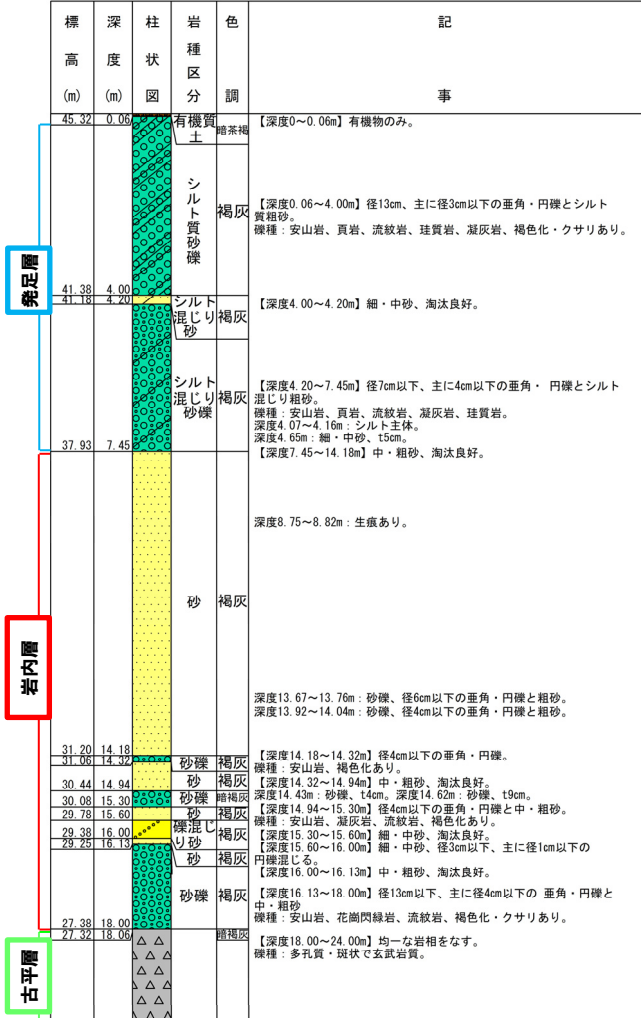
| 標高(m) | 深度(m) | 柱状図 | 岩種区分 | 色調 | 記事 |
|---|---|---|---|---|---|
| 45.32 | 0.06 | | 有機質土 | 暗茶褐 | 【深度0～0.06m】有機物のみ。 |
| 41.38 | 4.00 | | シルト質砂礫 | 褐灰 | 【深度0.06～4.00m】径13cm、主に径3cm以下の亜角・円礫とシルト質粗砂。礫種：安山岩、頁岩、流紋岩、珪質岩、凝灰岩、褐色化・クサリあり。 |
| 41.18 | 4.20 | | シルト混じり砂 | 褐灰 | 【深度4.00～4.20m】細・中砂、淘汰良好。 |
| 37.93 | 7.45 | | シルト混じり砂礫 | 褐灰 | 【深度4.20～7.45m】径7cm以下、主に4cm以下の亜角・ 円礫とシルト混じり粗砂。礫種：安山岩、頁岩、流紋岩、凝灰岩、珪質岩。深度4.07～4.16m：シルト主体。深度4.65m：細・中砂、t5cm。 |
| 31.20 | 14.18 | | 砂 | 褐灰 | 【深度7.45～14.18m】中・粗砂、淘汰良好。深度8.75～8.82m：生痕あり。深度13.67～13.76m：砂礫、径6cm以下の亜角・円礫と粗砂。深度13.92～14.04m：砂礫、径4cm以下の亜角・円礫と粗砂。 |
| 31.06 | 14.32 | | 砂礫 | 褐灰 | 【深度14.18～14.32m】径4cm以下の亜角・円礫。礫種：安山岩、褐色化あり。 |
| 30.44 | 14.94 | | 砂 | 褐灰 | 【深度14.32～14.94m】中・粗砂、淘汰良好。深度14.43m：砂礫、t4cm。深度14.62m：砂礫、t9cm。 |
| 30.08 | 15.30 | | 砂礫 | 暗褐灰 | 【深度14.94～15.30m】径4cm以下の亜角・円礫と中・粗砂。礫種：安山岩、凝灰岩、流紋岩、褐色化あり。 |
| 29.78 | 15.60 | | 砂 | 褐灰 | 【深度15.30～15.60m】細・中砂、淘汰良好。 |
| 29.38 | 16.00 | | 礫混じり砂 | 褐灰 | 【深度15.60～16.00m】細・中砂、径3cm以下、主に径1cm以下の円礫混じる。 |
| 29.25 | 16.13 | | 砂 | 褐灰 | 【深度16.00～16.13m】中・粗砂、淘汰良好。 |
| 27.38 | 18.00 | | 砂礫 | 褐灰 | 【深度16.13～18.00m】径13cm以下、主に径4cm以下の 亜角・円礫と中・粗砂 礫種：安山岩、花崗閃緑岩、流紋岩、褐色化・クサリあり。 |
| 27.32 | 18.06 | | | 暗褐灰 | 【深度18.00～24.00m】均一な岩相をなす。礫種：多孔質・斑状で玄武岩質。 |

発足層

岩内層

古平層